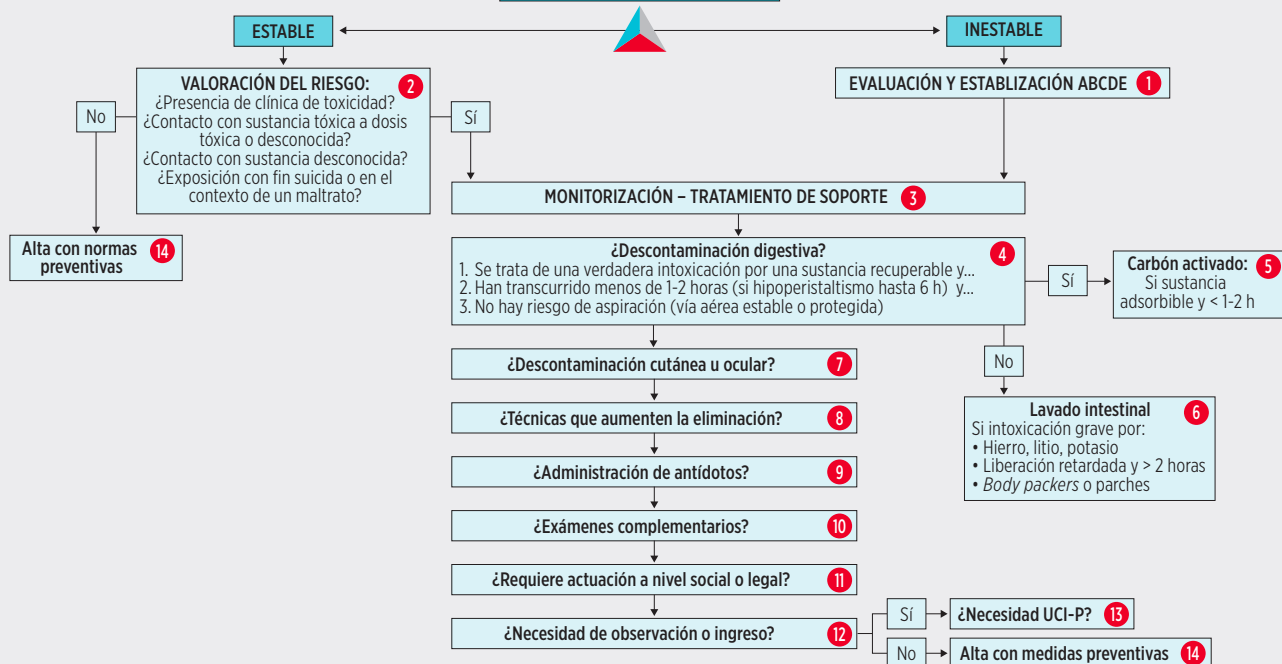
ESTABLE

INESTABLE

VALORACIÓN DEL RIESGO: 2
¿Presencia de clínica de toxicidad?
¿Contacto con sustancia tóxica a dosis tóxica o desconocida?
¿Contacto con sustancia desconocida?
¿Exposición con fin suicida o en el contexto de un maltrato?

No

Sí

EVALUACIÓN Y ESTABLIZACIÓN ABCDE 1

Alta con normas preventivas 14

MONITORIZACIÓN – TRATAMIENTO DE SOPORTE 3

¿Descontaminación digestiva? 4
1. Se trata de una verdadera intoxicación por una sustancia recuperable y...
2. Han transcurrido menos de 1-2 horas (si hipoperistaltismo hasta 6 h) y...
3. No hay riesgo de aspiración (vía aérea estable o protegida)

Sí

Carbón activado: 5
Si sustancia adsorbible y < 1-2 h

No

Lavado intestinal 6
Si intoxicación grave por:
• Hierro, litio, potasio
• Liberación retardada y > 2 horas
• Body packers o parches

¿Descontaminación cutánea u ocular? 7

¿Técnicas que aumenten la eliminación? 8

¿Administración de antídotos? 9

¿Exámenes complementarios? 10

¿Requiere actuación a nivel social o legal? 11

¿Necesidad de observación o ingreso? 12

Sí

¿Necesidad UCI-P? 13

No

Alta con medidas preventivas 14